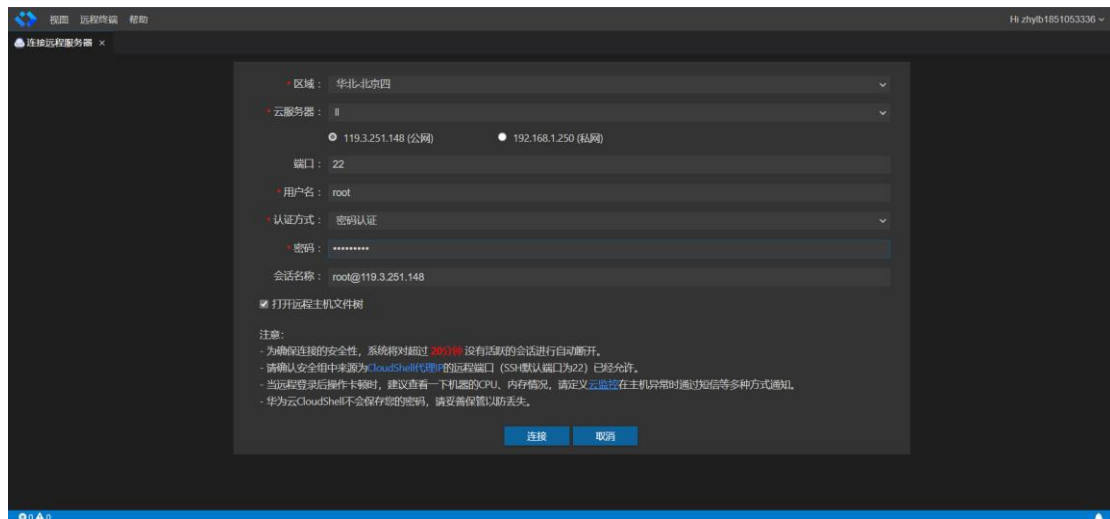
视图 远程终端 帮助

Hi zhylb1851053336

连接远程服务器 ×

* 区域： 华北-北京四

* 云服务器： ll

119.3.251.148 (公网) 192.168.1.250 (私网)

端口： 22

* 用户名： root

* 认证方式： 密码认证

* 密码： ••••••••••

会话名称： root@119.3.251.148

打开远程主机文件树

注意：
- 为确保连接的安全性，系统将对超过 20分钟 没有活跃的会话进行自动断开。
- 请确认安全组中来源为CloudShell代理IP的远程端口（SSH默认端口为22）已经允许。
- 当远程登录后操作卡顿时，建议查看一下机器的CPU、内存情况，请定义云监控在主机异常时通过短信等多种方式通知。
- 华为云CloudShell不会保存您的密码，请妥善保管以防丢失。

连接 取消

0 0